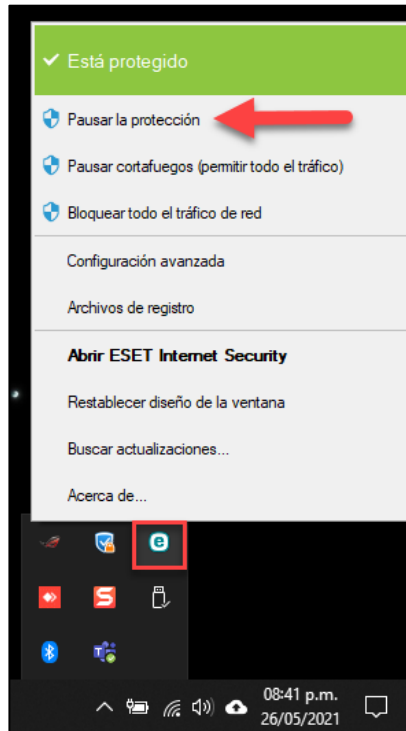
✓ Está protegido

Pausar la protección

Pausar cortafuegos (permitir todo el tráfico)

Bloquear todo el tráfico de red

Configuración avanzada

Archivos de registro

Abrir ESET Internet Security

Restablecer diseño de la ventana

Buscar actualizaciones...

Acerca de...

08:41 p.m.
26/05/2021